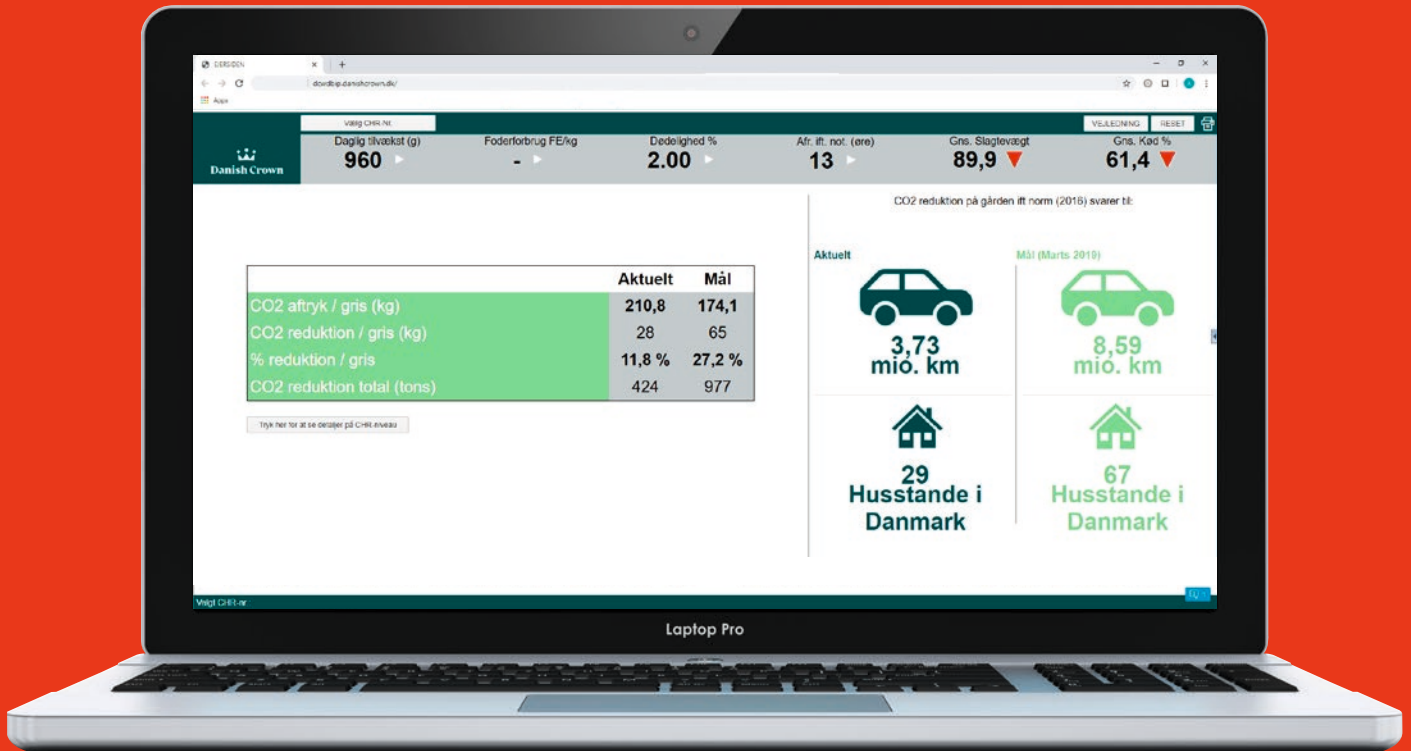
FORSIDEN

dcwdbip.danishcrown.dk/

Apps

Vælg CHR-Nr.

VEJLEDNING RESET

Danish Crown

Daglig tilvækst (g)
960

Foderforbrug FE/kg
-

Dødelighed %
2.00

Afr. ift. not. (øre)
13

Gns. Slagtevægt
89,9

Gns. Kød %
61,4

| | Aktuelt | Mål |
|---|---|---|
| CO2 aftryk / gris (kg) | 210,8 | 174,1 |
| CO2 reduktion / gris (kg) | 28 | 65 |
| % reduktion / gris | 11,8 % | 27,2 % |
| CO2 reduktion total (tons) | 424 | 977 |

Tryk her for at se detaljer på CHR-niveau

CO2 reduktion på gården ift norm (2016) svarer til:

Aktuelt

Mål (Marts 2019)

3,73 mio. km

8,59 mio. km

29 Husstande i Danmark

67 Husstande i Danmark

Vælg CHR-nr

Laptop Pro